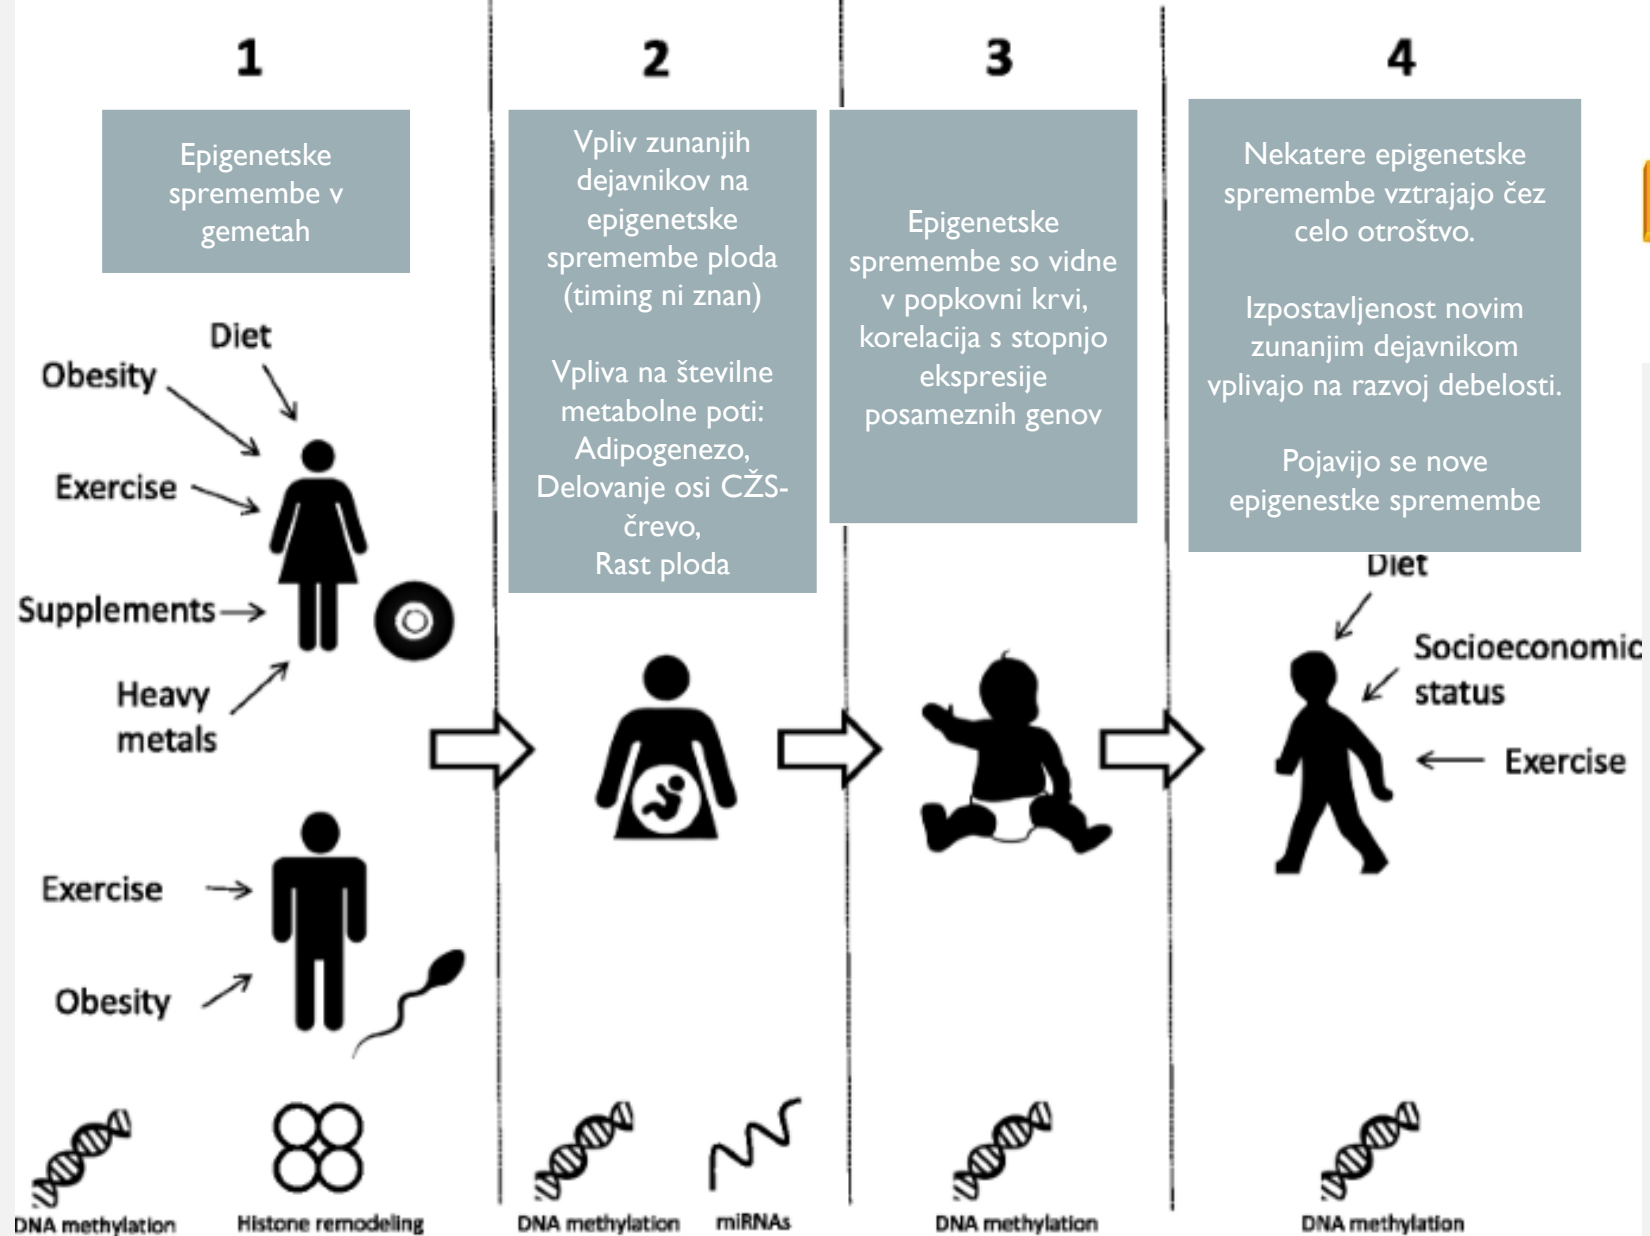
1

Epigenetske spremembe v gemetah

Diet
Obesity
Exercise
Supplements
Heavy metals

Exercise
Obesity

DNA methylation
Histone remodeling

2

Vpliv zunanjih dejavnikov na epigenetske spremembe ploda (timing ni znan)

Vpliva na številne metabolne poti: Adipogenezo, Delovanje osi CŽS-črevo, Rast ploda

DNA methylation
miRNAs

3

Epigenetske spremembe so vidne v popkovni krvi, korelacija s stopnjo ekspresije posameznih genov

DNA methylation

4

Nekatere epigenetske spremembe vztrajajo čez celo otroštvo.

Izpostavljenost novim zunanjim dejavnikom vplivajo na razvoj debelosti.

Pojavijo se nove epigenestke spremembe

Diet
Socioeconomic status
Exercise

DNA methylation